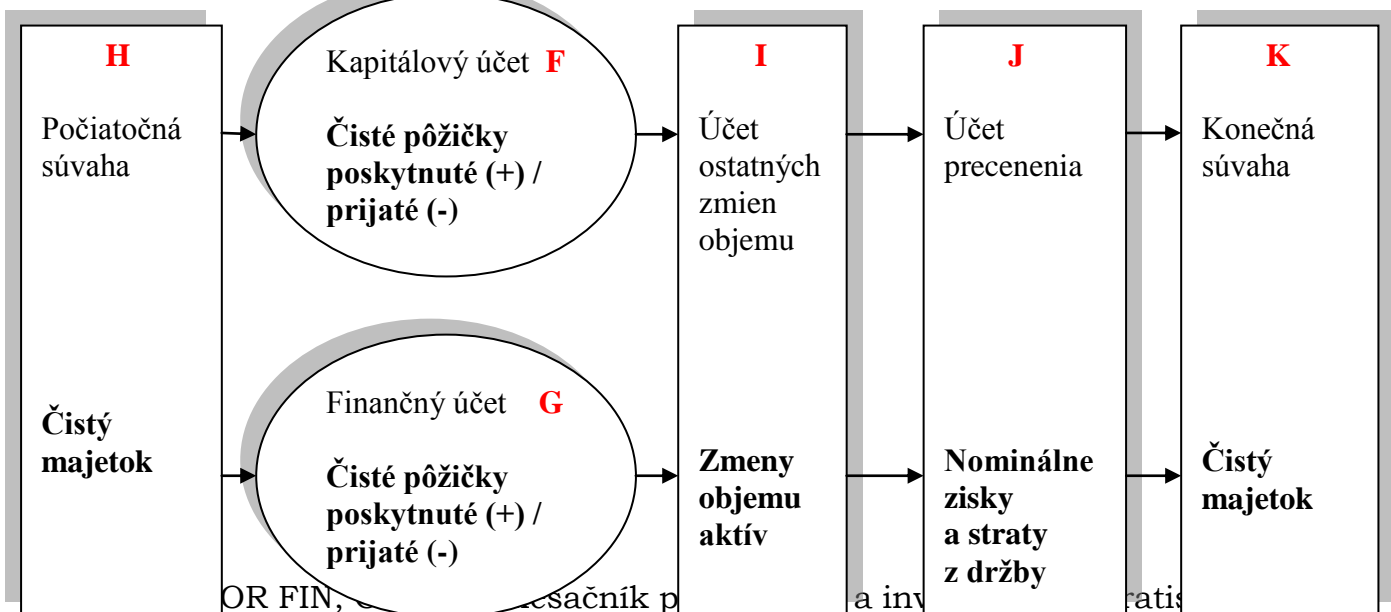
H

Počiatočná súvaha

Čistý majetok

Kapitálový účet F

Čisté pôžičky poskytnuté (+) / prijaté (-)

Finančný účet G

Čisté pôžičky poskytnuté (+) / prijaté (-)

I

Účet ostatných zmien objemu

Zmeny objemu aktív

J

Účet precenenia

Nominálne zisky a straty z držby

K

Konečná súvaha

Čistý majetok

OR FIN, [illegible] esačník p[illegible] a inv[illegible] ratis